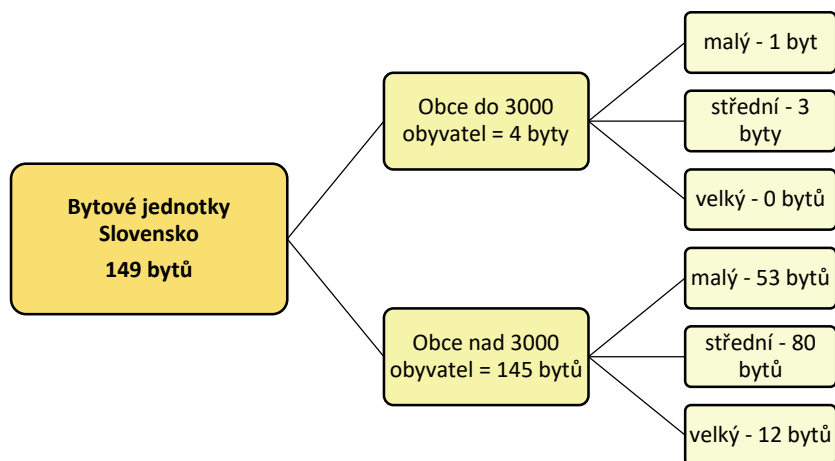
Bytové jednotky Slovensko

149 bytů

Obce do 3000 obyvatel = 4 byty

malý - 1 byt

střední - 3 byty

velký - 0 bytů

Obce nad 3000 obyvatel = 145 bytů

malý - 53 bytů

střední - 80 bytů

velký - 12 bytů